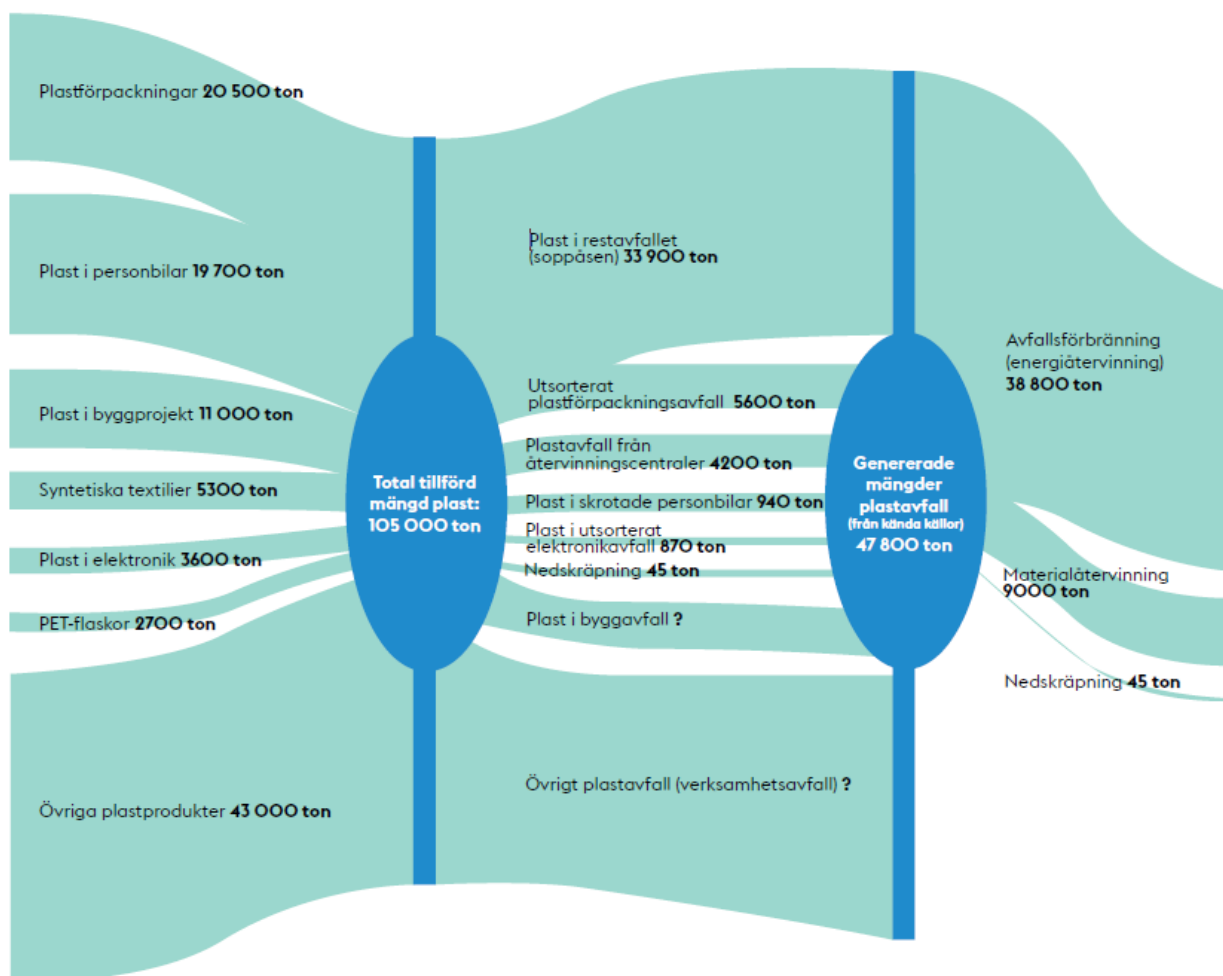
Plastförpackningar **20 500 ton**

Plast i personbilar **19 700 ton**

Plast i byggprojekt **11 000 ton**

Syntetiska textilier **5300 ton**

Plast i elektronik **3600 ton**

PET-flaskor **2700 ton**

Övriga plastprodukter **43 000 ton**

**Total tillförd mängd plast: 105 000 ton**

Plast i restavfallet (soppåsen) **33 900 ton**

Utsorterat plastförpackningsavfall **5600 ton**

Plastavfall från återvinningscentraler **4200 ton**

Plast i skrotade personbilar **940 ton**

Plast i utsorterat elektronikavfall **870 ton**

Nedskräpning **45 ton**

Plast i byggavfall **?**

Övrigt plastavfall (verksamhetsavfall) **?**

**Genererade mängder plastavfall** (från kända källor) **47 800 ton**

Avfallsförbränning (energiåtervinning) **38 800 ton**

Materialåtervinning **9000 ton**

Nedskräpning **45 ton**